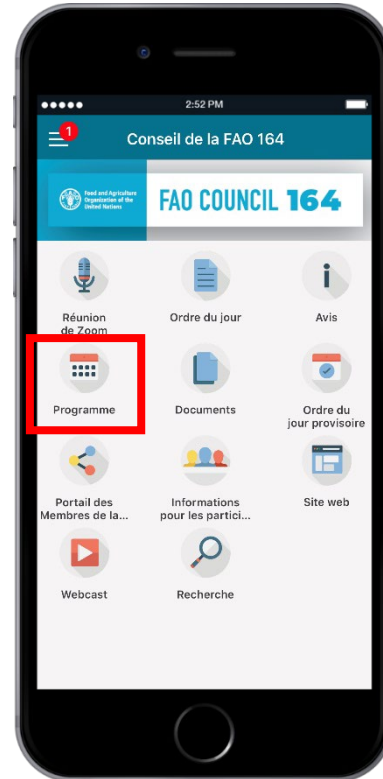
2:52 PM

1

Conseil de la FAO 164

Food and Agriculture Organization of the United Nations

FAO COUNCIL 164

Réunion de Zoom

Ordre du jour

Avis

Programme

Documents

Ordre du jour provisoire

Portail des Membres de la...

Informations pour les partici...

Site web

Webcast

Recherche